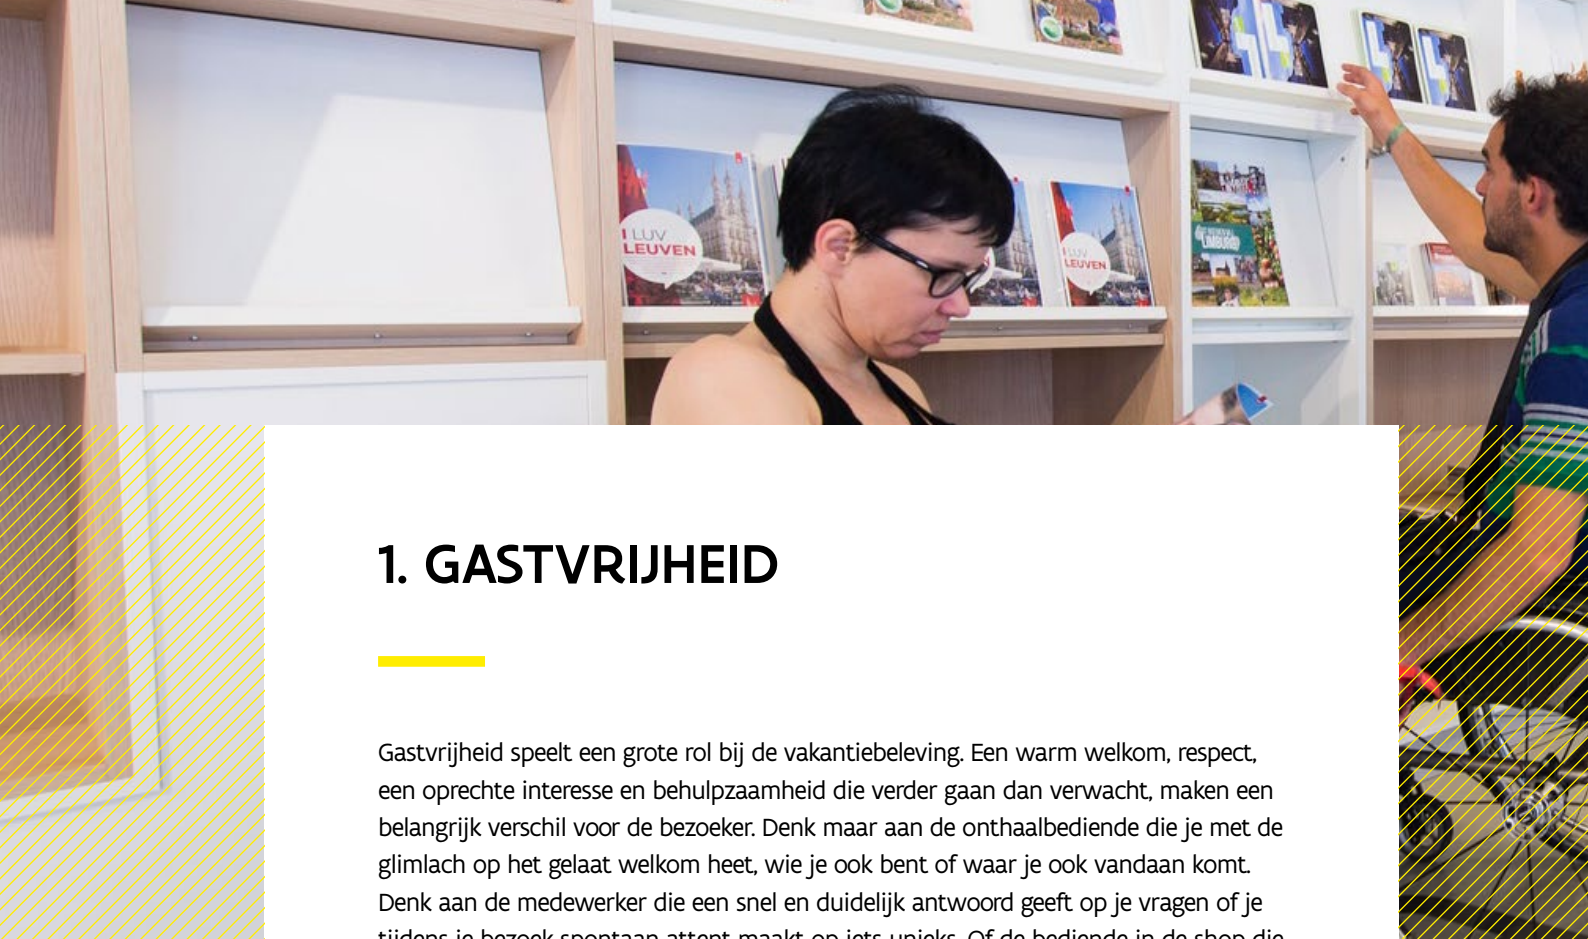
I LUV LEUVEN

I LUV LEUVEN

LIMBURG

1. GASTVRIJHEID

Gastvrijheid speelt een grote rol bij de vakantiebeleving. Een warm welkom, respect, een oprechte interesse en behulpzaamheid die verder gaan dan verwacht, maken een belangrijk verschil voor de bezoeker. Denk maar aan de onthaalbediende die je met de glimlach op het gelaat welkom heet, wie je ook bent of waar je ook vandaan komt. Denk aan de medewerker die een snel en duidelijk antwoord geeft op je vragen of je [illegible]